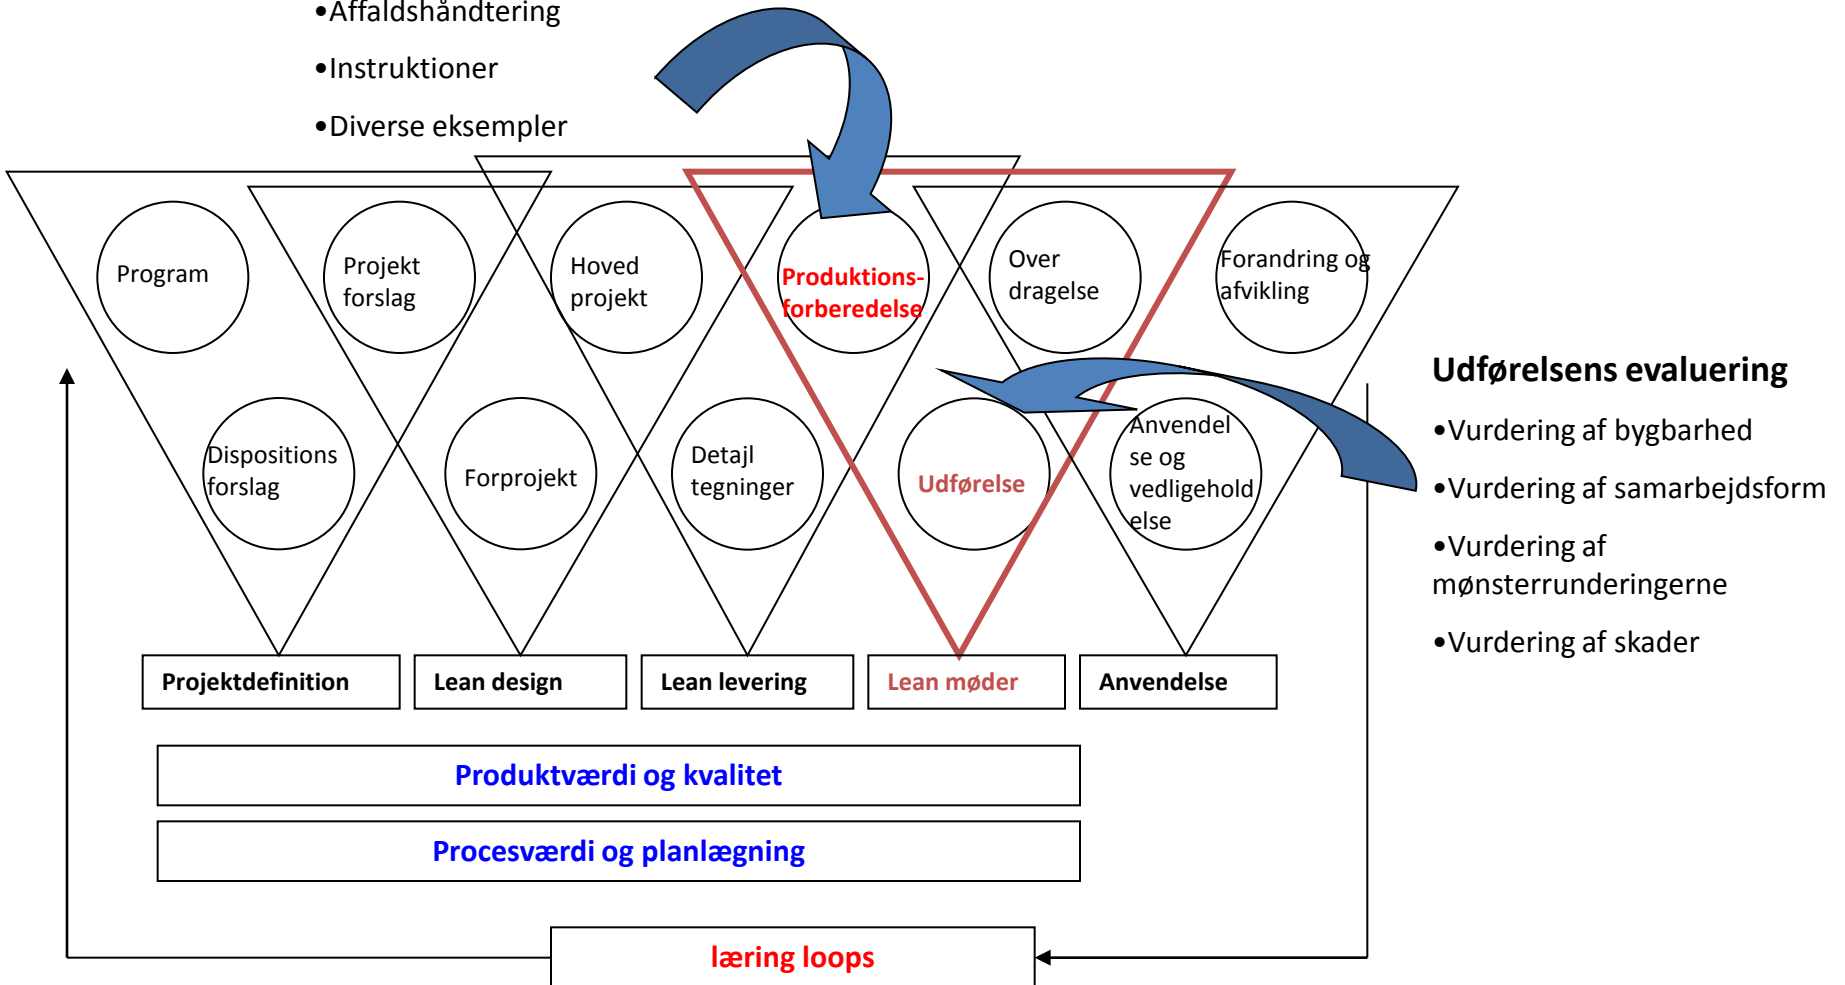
•Affaldshåndtering

•Instruktioner

•Diverse eksempler

Program

Projekt forslag

Hoved projekt

Produktions-forberedelse

Over dragelse

Forandring og afvikling

Dispositions forslag

Forprojekt

Detajl tegninger

Udførelse

Anvendelse og vedligeholdelse

Udførelsens evaluering

•Vurdering af bygbarhed

•Vurdering af samarbejdsform

•Vurdering af mønsterrunderingerne

•Vurdering af skader

Projektdefinition

Lean design

Lean levering

Lean møder

Anvendelse

Produktværdi og kvalitet

Procesværdi og planlægning

læring loops